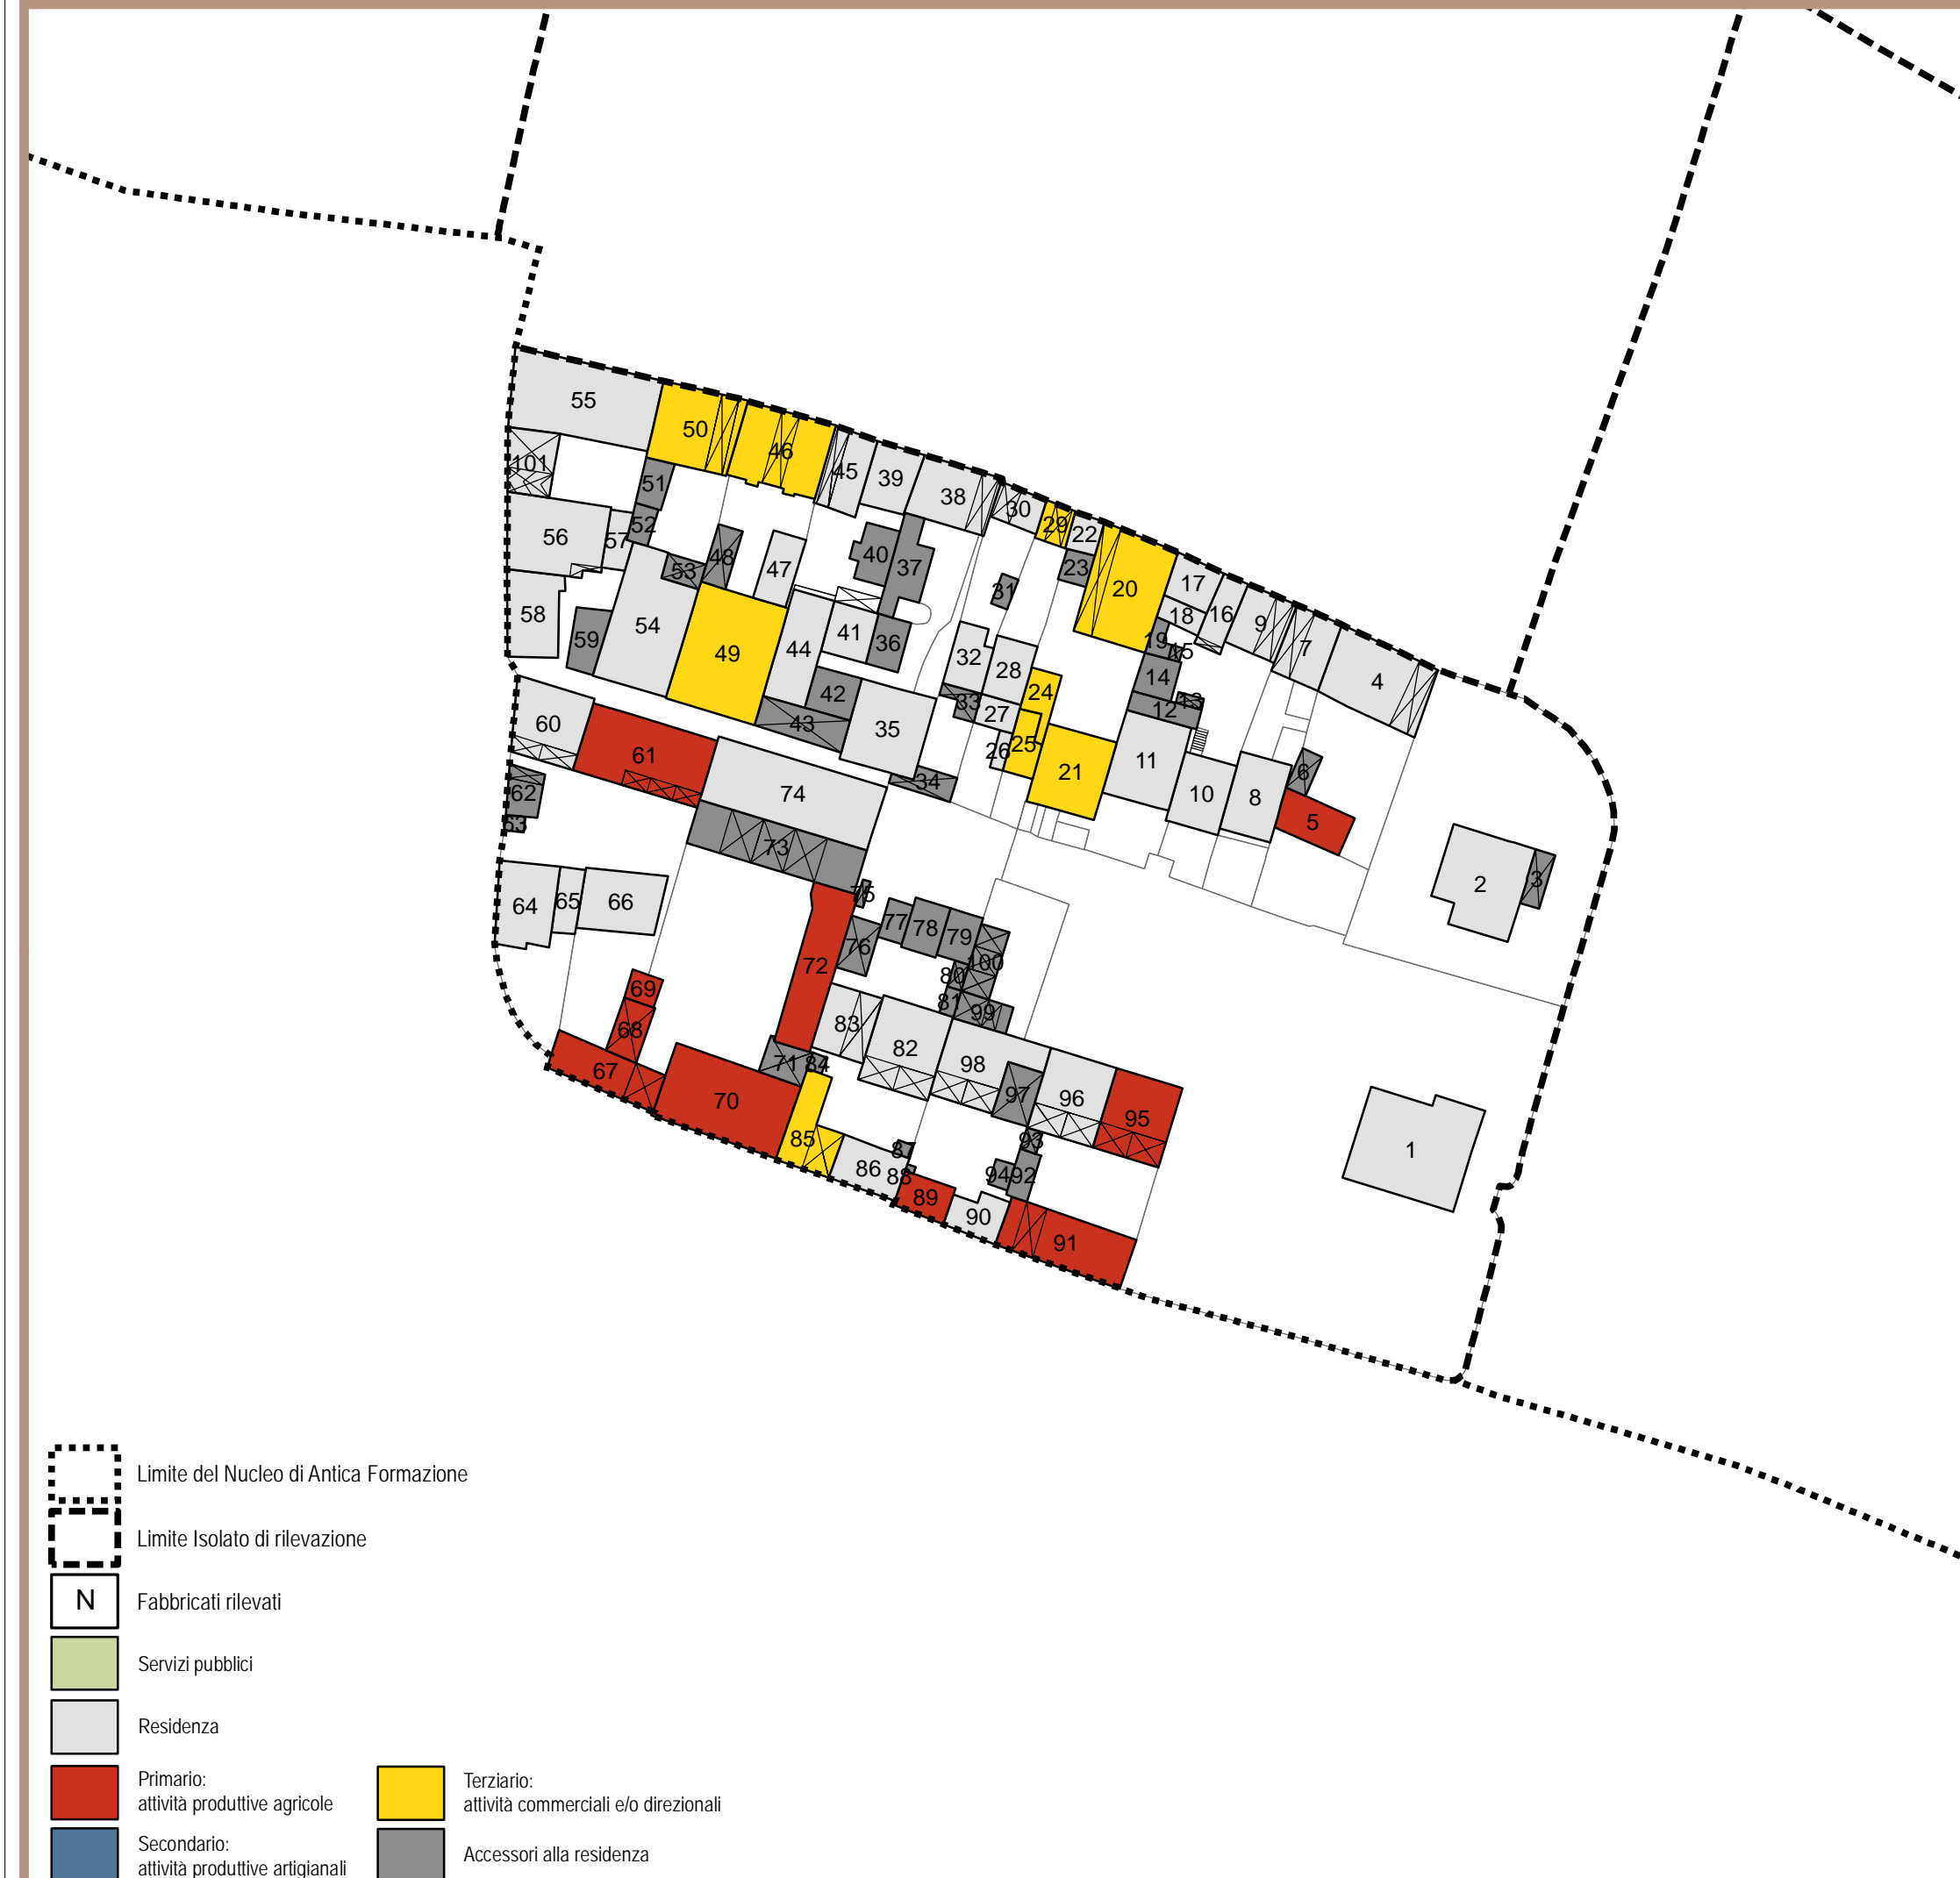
55
50
46
45
39
38
30
29
22
101
51
56
57
52
53
48
47
40
37
31
23
20
17
18
16
9
7
4
58
59
54
49
44
41
36
32
28
19
15
14
13
12
24
33
27
26
25
42
43
35
60
61
34
21
11
10
8
6
5
74
62
63
73
64
65
66
75
77
78
79
100
76
72
80
81
99
69
68
83
82
98
97
96
95
67
71
84
70
85
93
87
86
88
94
92
89
90
91
2
3
1

Limite del Nucleo di Antica Formazione

Limite Isolato di rilevazione

N
Fabbricati rilevati

Servizi pubblici

Residenza

Primario:
attività produttive agricole

Terziario:
attività commerciali e/o direzionali

Secondario:
attività produttive artigianali

Accessori alla residenza